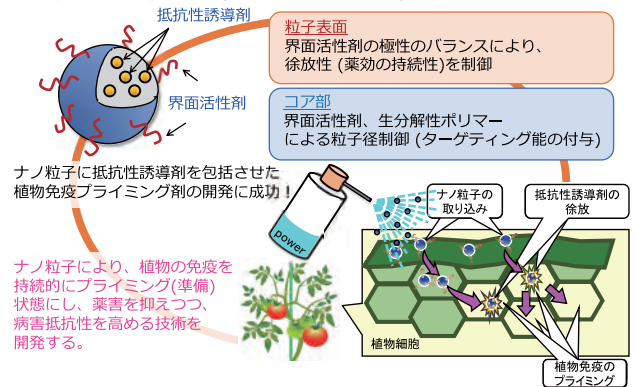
抵抗性誘導剤

界面活性剤

粒子表面
界面活性剤の極性のバランスにより、徐放性 (薬効の持続性)を制御

コア部
界面活性剤、生分解性ポリマーによる粒子径制御 (ターゲティング能の付与)

ナノ粒子に抵抗性誘導剤を包括させた植物免疫プライミング剤の開発に成功！

power

ナノ粒子の取り込み

抵抗性誘導剤の徐放

ナノ粒子により、植物の免疫を持続的にプライミング(準備)状態にし、薬害を抑えつつ、病害抵抗性を高める技術を開発する。

植物細胞

植物免疫のプライミング